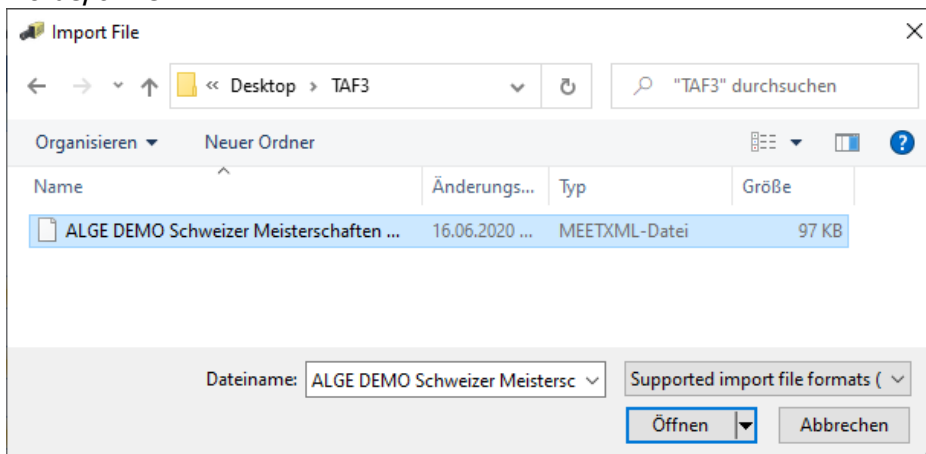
Import File

« Desktop › TAF3

"TAF3" durchsuchen

Organisieren ▾ Neuer Ordner

| Name | Änderungs... | Typ | Größe |
|---|---|---|---|
| ALGE DEMO Schweizer Meisterschaften ... | 16.06.2020 ... | MEETXML-Datei | 97 KB |

Dateiname: ALGE DEMO Schweizer Meistersc

Supported import file formats (

Öffnen

Abbrechen